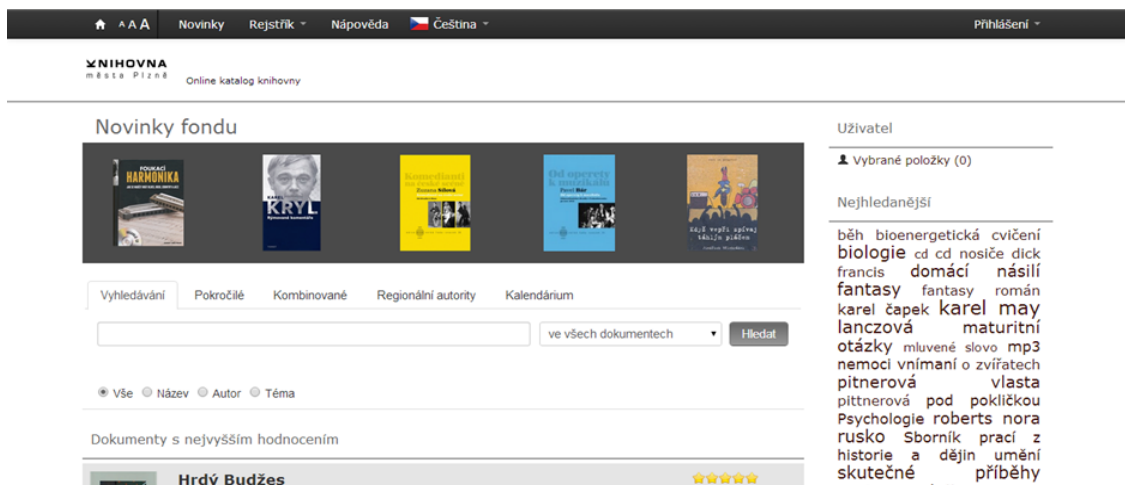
A A A Novinky Rejstřík Nápověda Čeština Přihlášení

KNIHOVNA města Plzně Online katalog knihovny

Novinky fondu

FOUKACÍ HARMONIKA

KRYL

Komedianti na české scéně

Od operety k muzikálu

Uživatel

Vybrané položky (0)

Nejhledanější

běh bioenergetická cvičení biologie cd cd nosiče dick francis domácí násilí fantasy fantasy román karel čapek karel may lanczová maturitní otázky mluvené slovo mp3 nemoci vnímání o zvířatech pitnerová vlasta pittnerová pod pokličkou Psychologie roberts nora rusko Sborník prací z historie a dějin umění skutečné příběhy

Vyhledávání Pokročilé Kombinované Regionální autority Kalendárium

ve všech dokumentech Hledat

Vše Název Autor Téma

Dokumenty s nejvyšším hodnocením

Hrdý Budžes